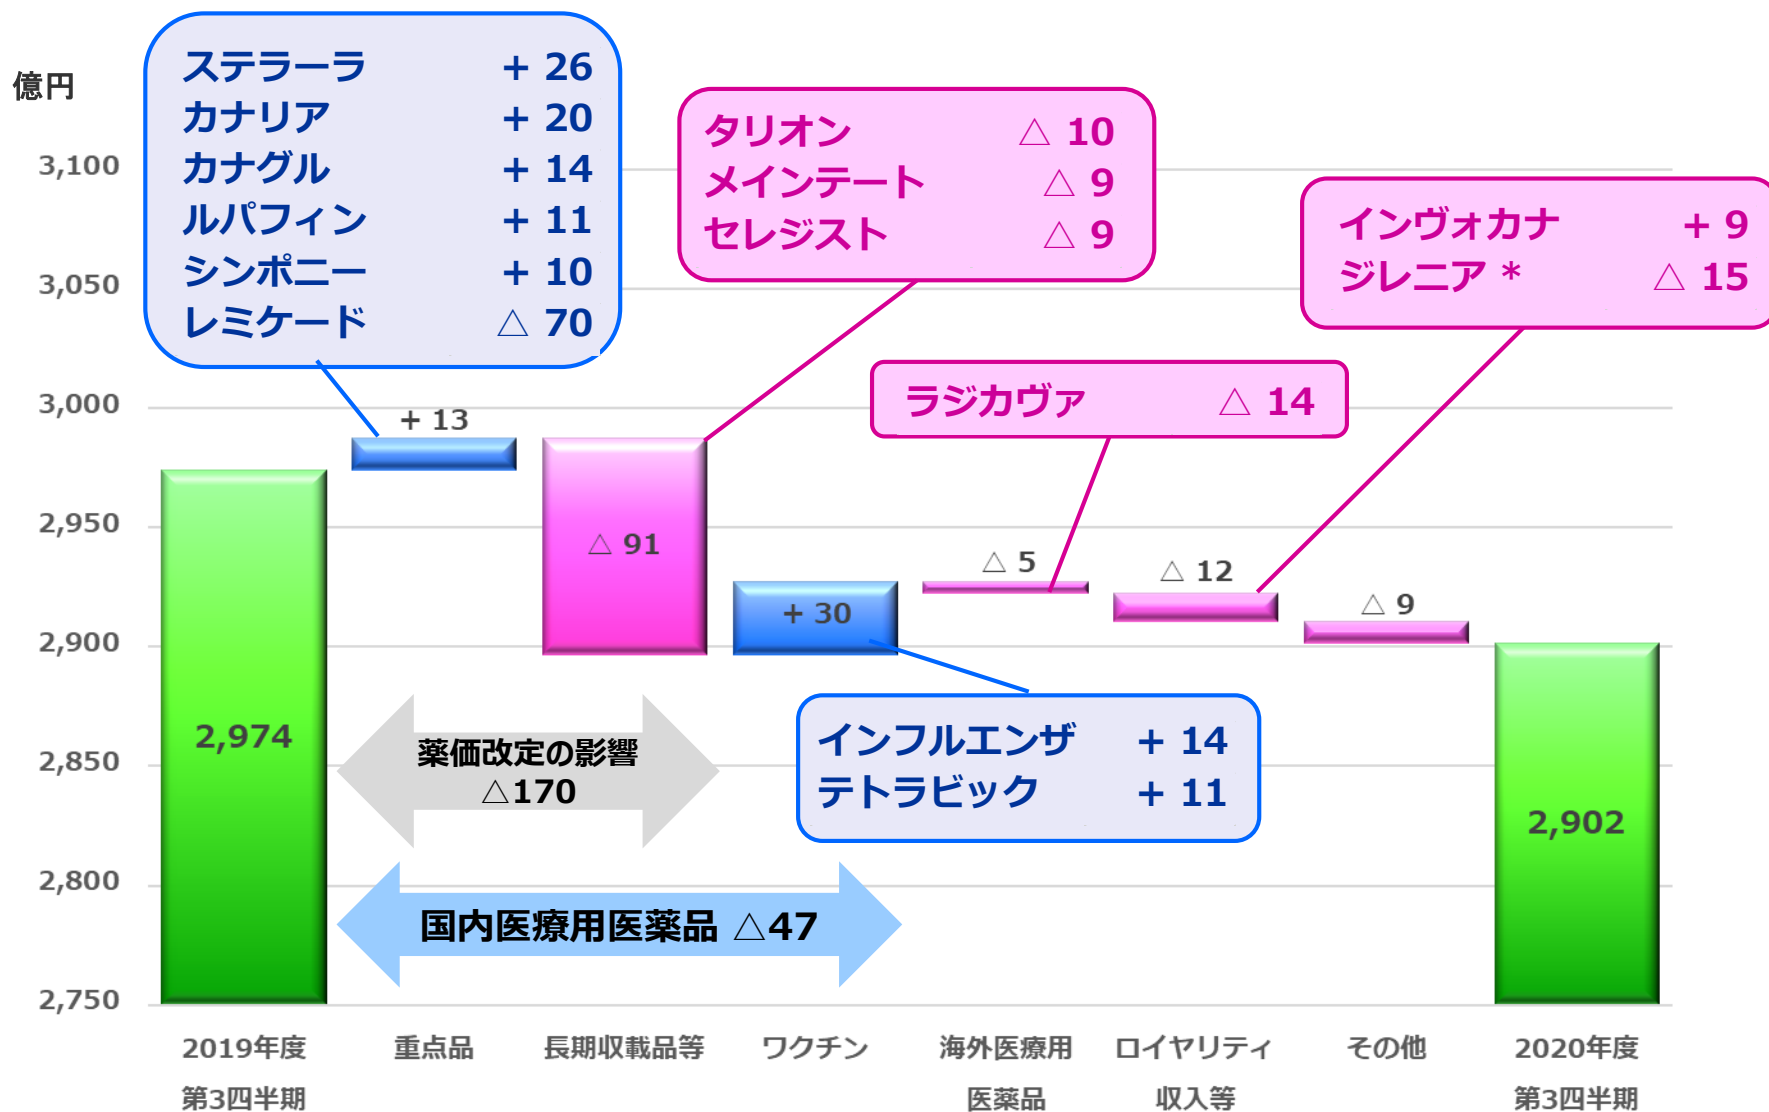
億円

3,100
3,050
3,000
2,950
2,900
2,850
2,800
2,750

| ステラーラ | + 26 |
|---|---|
| カナリア | + 20 |
| カナグル | + 14 |
| ルパフィン | + 11 |
| シンポニー | + 10 |
| レミケード | △ 70 |

| タリオン | △ 10 |
|---|---|
| メインテート | △ 9 |
| セレジスト | △ 9 |

| インヴォカナ | + 9 |
|---|---|
| ジレニア * | △ 15 |

| ラジカヴァ | △ 14 |
|---|---|

+ 13
△ 91
+ 30
△ 5
△ 12
△ 9

2,974
2,902

薬価改定の影響
△170

| インフルエンザ | + 14 |
|---|---|
| テトラビック | + 11 |

国内医療用医薬品 △47

2019年度
第3四半期
重点品
長期収載品等
ワクチン
海外医療用
医薬品
ロイヤリティ
収入等
その他
2020年度
第3四半期